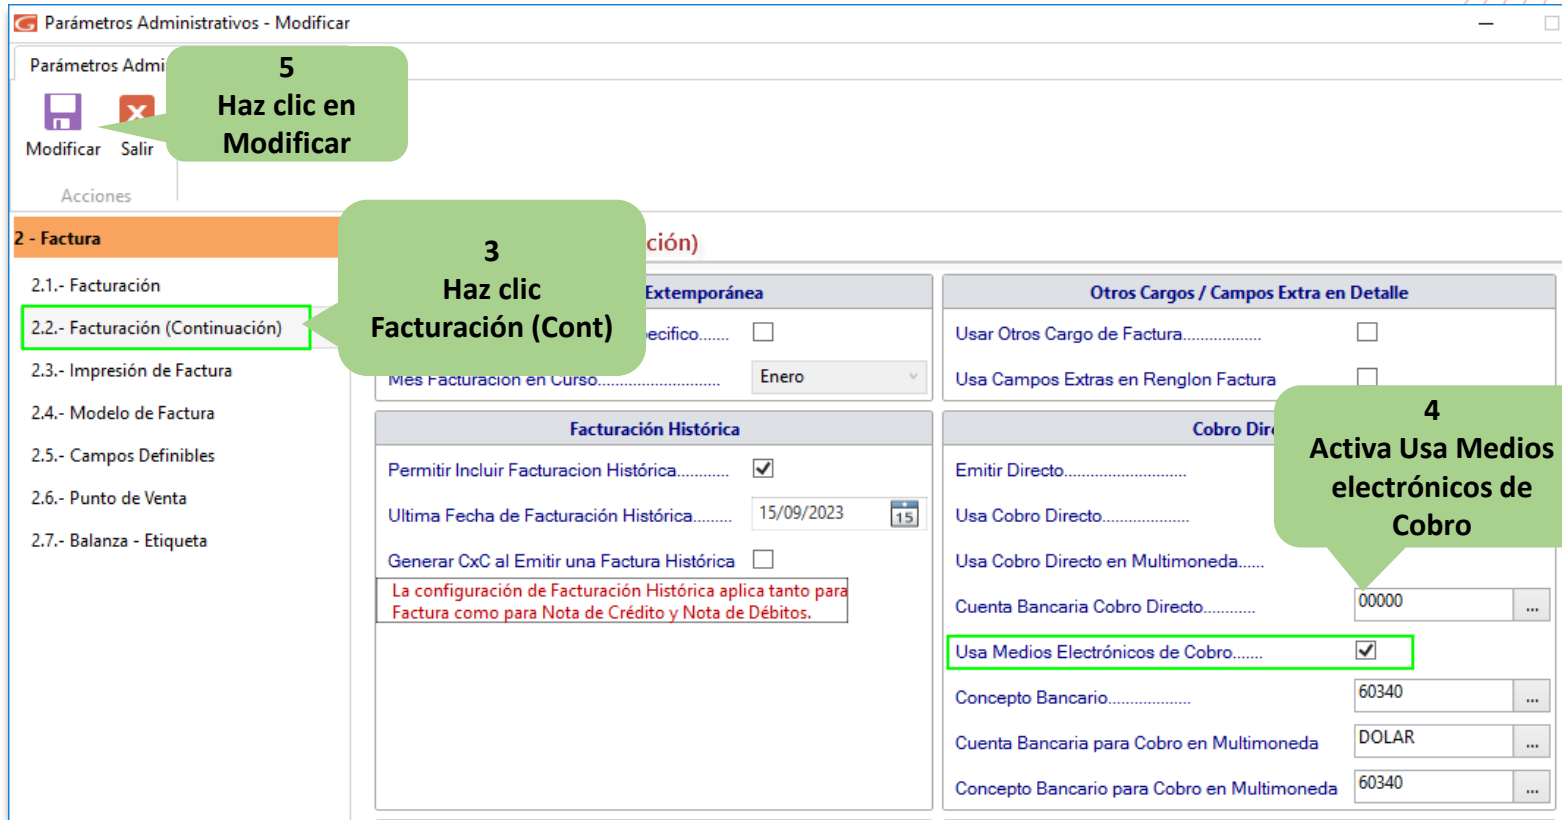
Parámetros Administrativos - Modificar

Parámetros Admi

Modificar Salir

Acciones

5
Haz clic en Modificar

2 - Factura

2.1.- Facturación
2.2.- Facturación (Continuación)
2.3.- Impresión de Factura
2.4.- Modelo de Factura
2.5.- Campos Definibles
2.6.- Punto de Venta
2.7.- Balanza - Etiqueta

3
Haz clic Facturación (Cont)

ción)

Extemporánea

ecifico.......

Mes Facturacion en Curso..........................
Enero

Otros Cargos / Campos Extra en Detalle

Usar Otros Cargo de Factura..................

Usa Campos Extras en Renglon Factura

Facturación Histórica

Permitir Incluir Facturacion Histórica...........

Ultima Fecha de Facturación Histórica........ 15/09/2023

Generar CxC al Emitir una Factura Histórica

La configuración de Facturación Histórica aplica tanto para Factura como para Nota de Crédito y Nota de Débitos.

Cobro Dir

4
Activa Usa Medios electrónicos de Cobro

Emitir Directo............................

Usa Cobro Directo....................

Usa Cobro Directo en Multimoneda......

Cuenta Bancaria Cobro Directo........... 00000

Usa Medios Electrónicos de Cobro.......

Concepto Bancario.................. 60340

Cuenta Bancaria para Cobro en Multimoneda DOLAR

Concepto Bancario para Cobro en Multimoneda 60340